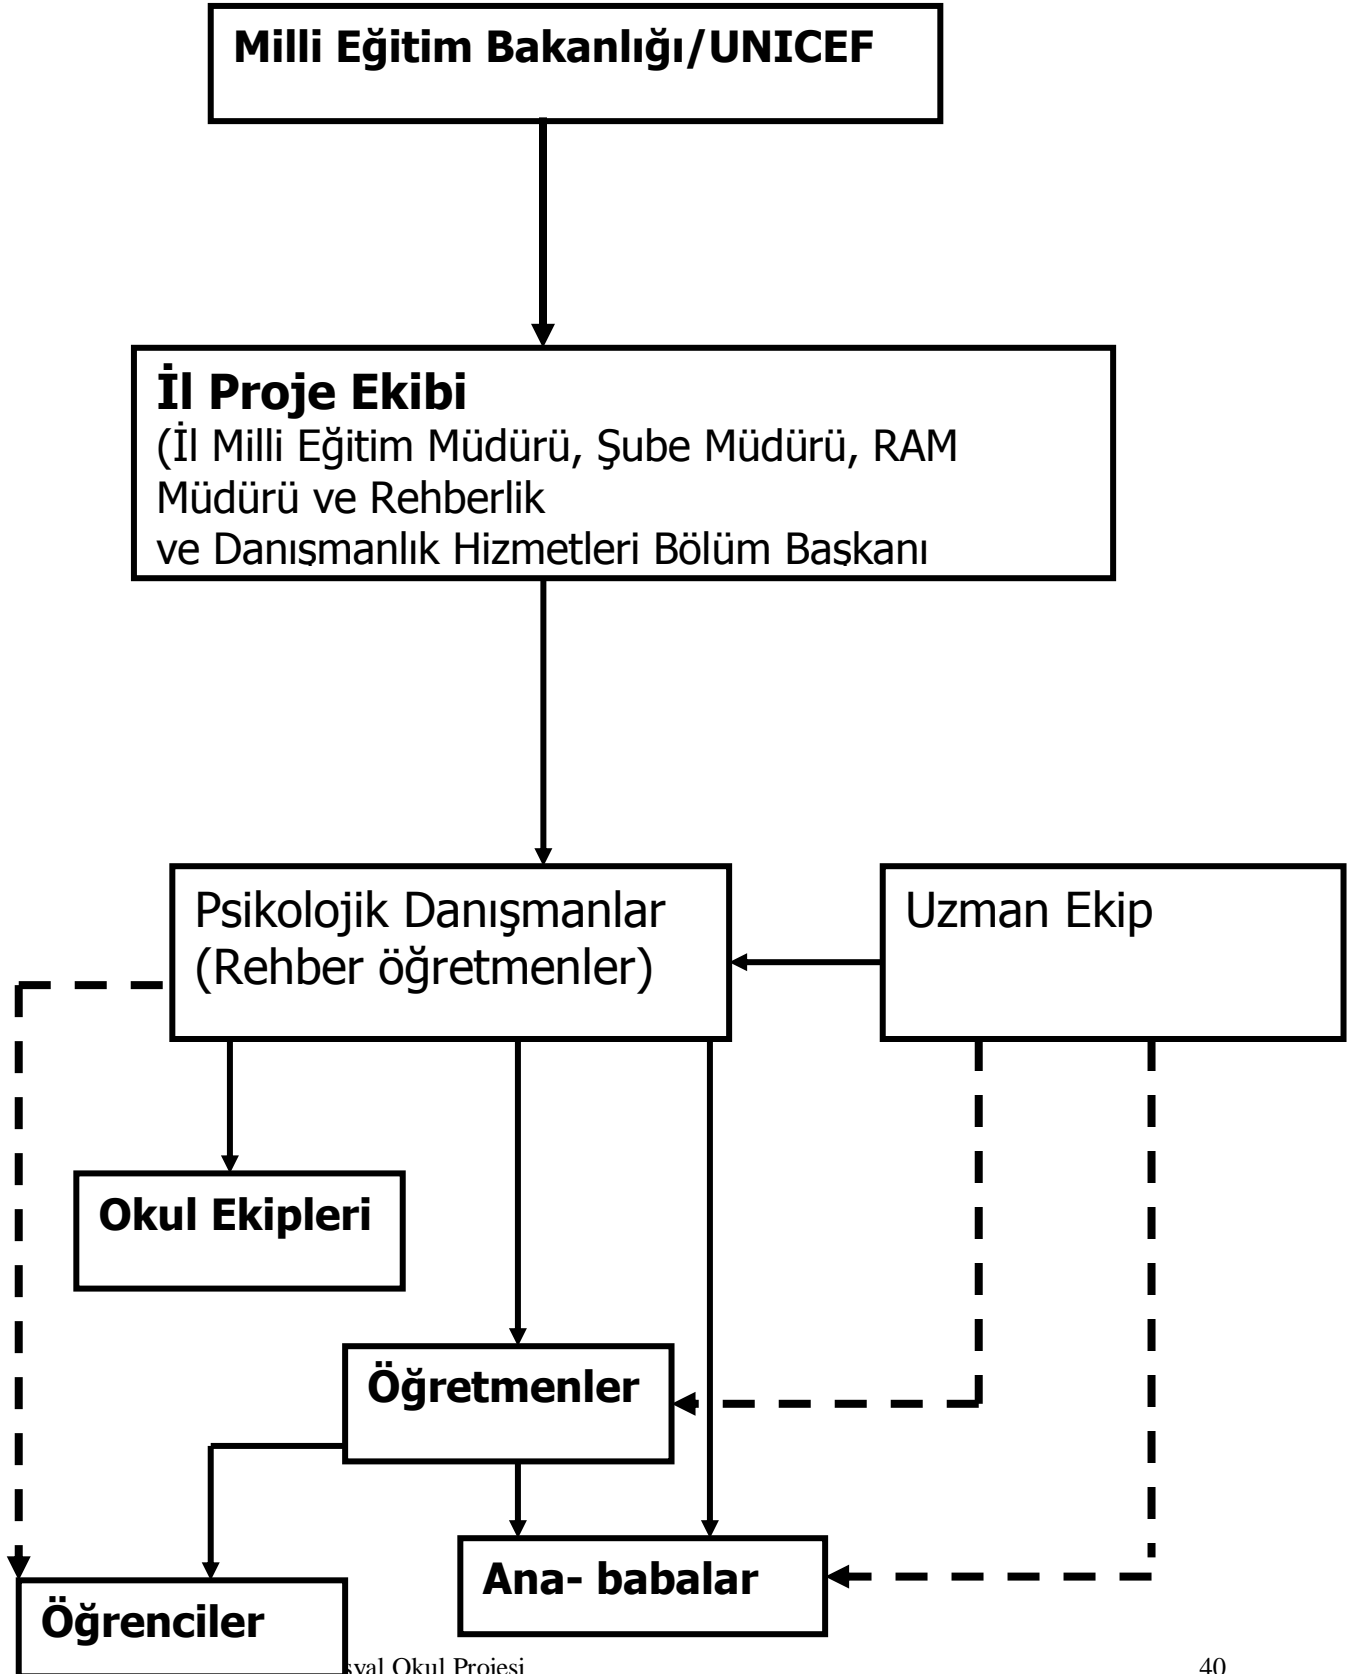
Milli Eğitim Bakanlığı/UNICEF

İl Proje Ekibi
(İl Milli Eğitim Müdürü, Şube Müdürü, RAM Müdürü ve Rehberlik ve Danışmanlık Hizmetleri Bölüm Başkanı

Psikolojik Danışmanlar (Rehber öğretmenler)

Uzman Ekip

Okul Ekipleri

Öğretmenler

Ana- babalar

Öğrenciler

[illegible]syal Okul Projesi

40